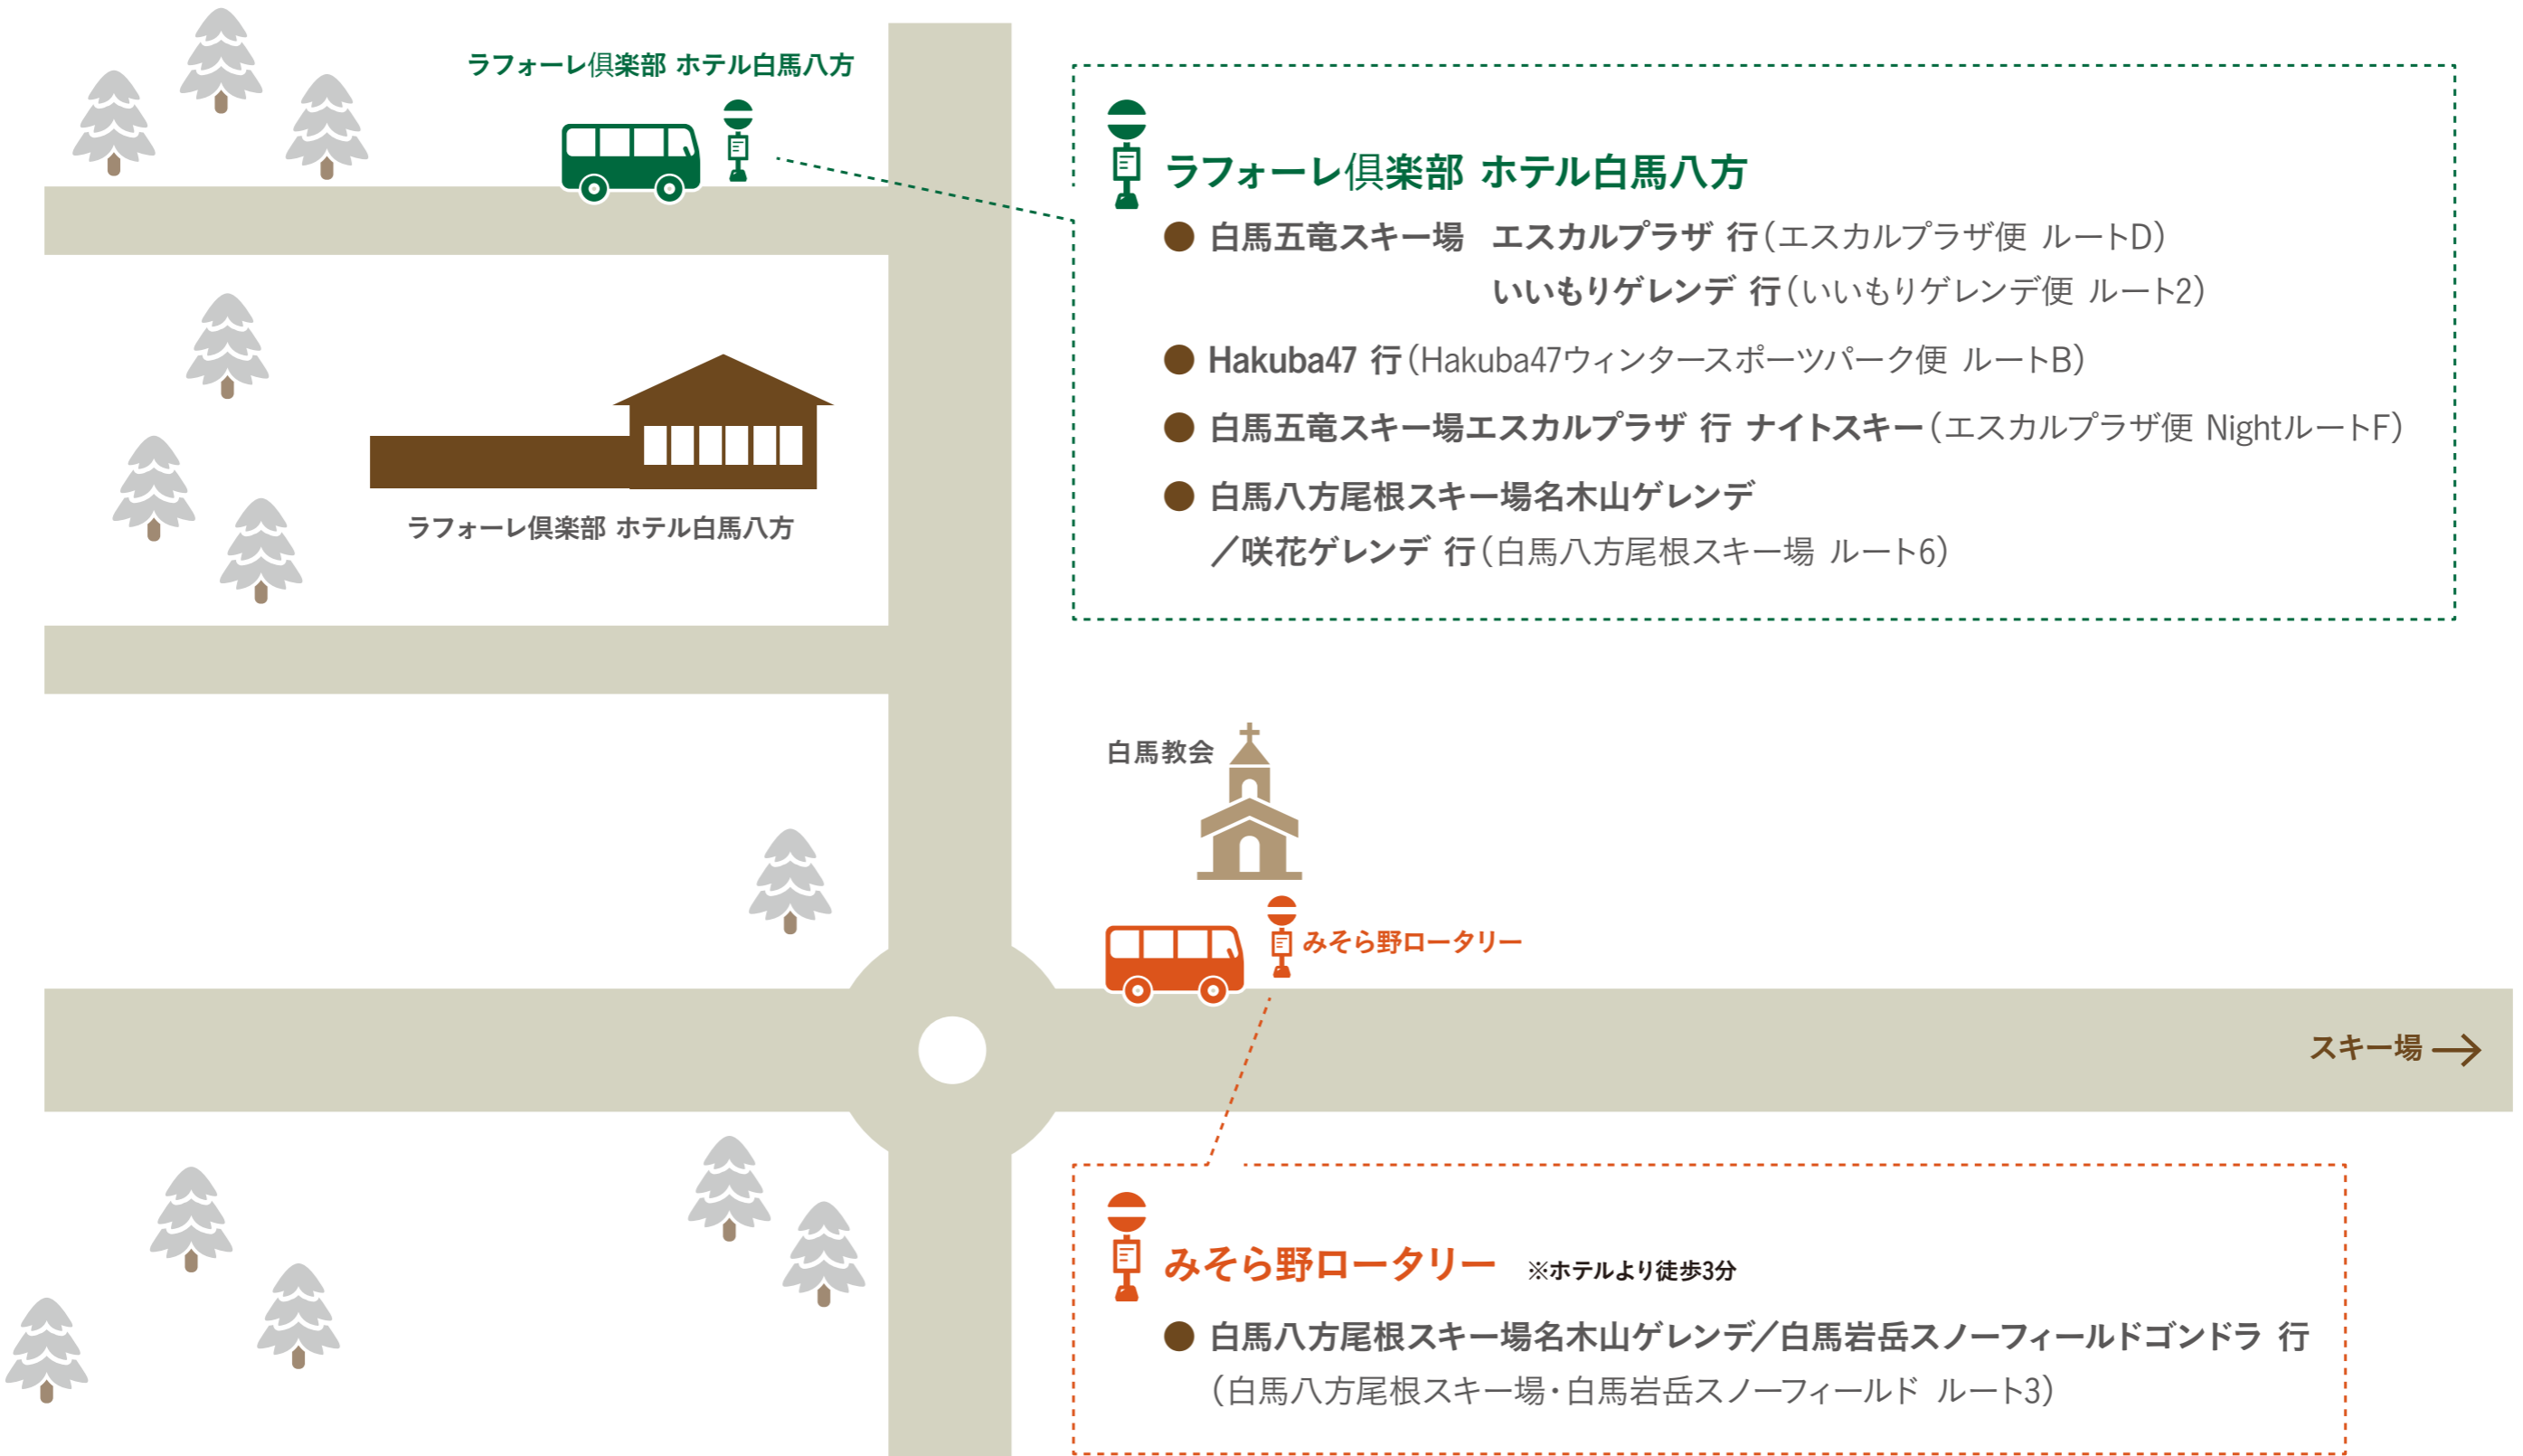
ラフォーレ倶楽部 ホテル白馬八方

ラフォーレ倶楽部 ホテル白馬八方

ラフォーレ倶楽部 ホテル白馬八方

● 白馬五竜スキー場 エスカルプラザ 行(エスカルプラザ便 ルートD)
いいもりゲレンデ 行(いいもりゲレンデ便 ルート2)

● Hakuba47 行(Hakuba47ウィンタースポーツパーク便 ルートB)

● 白馬五竜スキー場エスカルプラザ 行 ナイトスキー(エスカルプラザ便 NightルートF)

● 白馬八方尾根スキー場名木山ゲレンデ／咲花ゲレンデ 行(白馬八方尾根スキー場 ルート6)

白馬教会

みそら野ロータリー

スキー場

みそら野ロータリー ※ホテルより徒歩3分

● 白馬八方尾根スキー場名木山ゲレンデ／白馬岩岳スノーフィールドゴンドラ 行
(白馬八方尾根スキー場・白馬岩岳スノーフィールド ルート3)